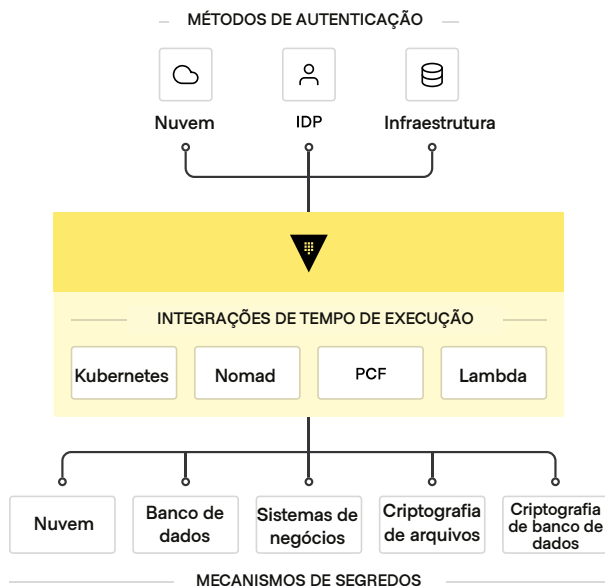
MÉTODOS DE AUTENTICAÇÃO

Nuvem

IDP

Infraestrutura

INTEGRAÇÕES DE TEMPO DE EXECUÇÃO

Kubernetes

Nomad

PCF

Lambda

Nuvem

Banco de dados

Sistemas de negócios

Criptografia de arquivos

Criptografia de banco de dados

MECANISMOS DE SEGREDOS